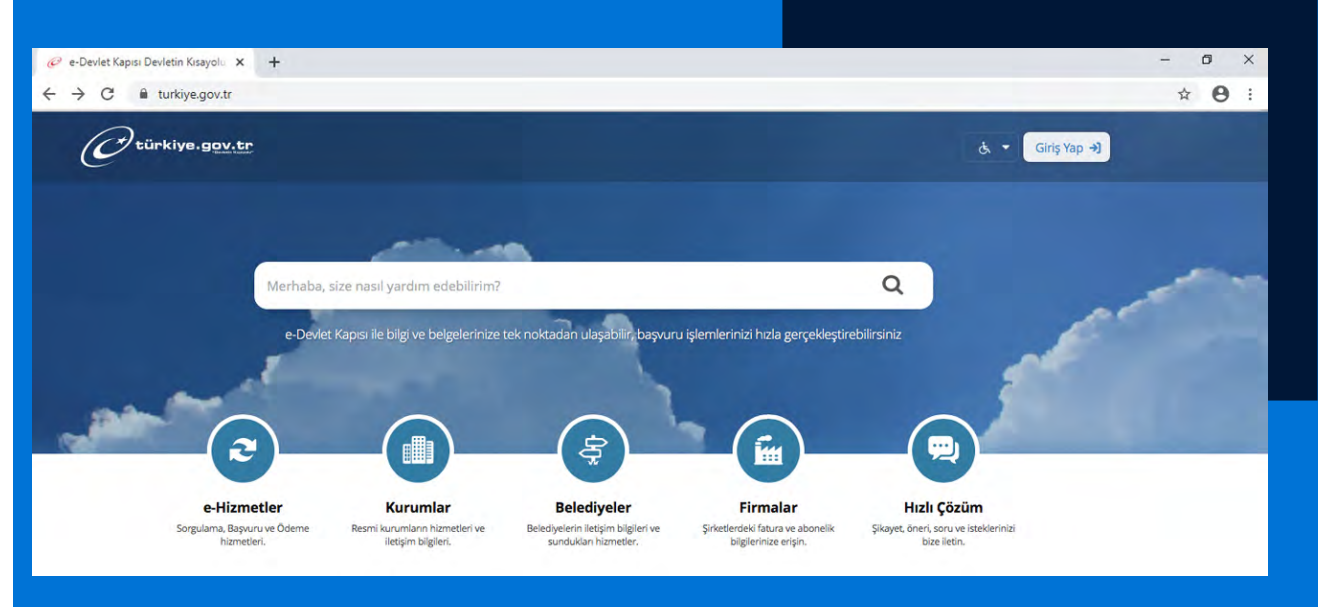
e-Devlet Kapısı Devletin Kısayolu ×

turkiye.gov.tr

türkiye.gov.tr

Giriş Yap

Merhaba, size nasıl yardım edebilirim?

e-Devlet Kapısı ile bilgi ve belgelerinize tek noktadan ulaşabilir, başvuru işlemlerinizi hızla gerçekleştirebilirsiniz

e-Hizmetler
Sorgulama, Başvuru ve Ödeme hizmetleri.

Kurumlar
Resmi kurumların hizmetleri ve iletişim bilgileri.

Belediyeler
Belediyelerin iletişim bilgileri ve sundukları hizmetler.

Firmalar
Şirketlerdeki fatura ve abonelik bilgilerinize erişin.

Hızlı Çözüm
Şikayet, öneri, soru ve isteklerinizi bize iletin.